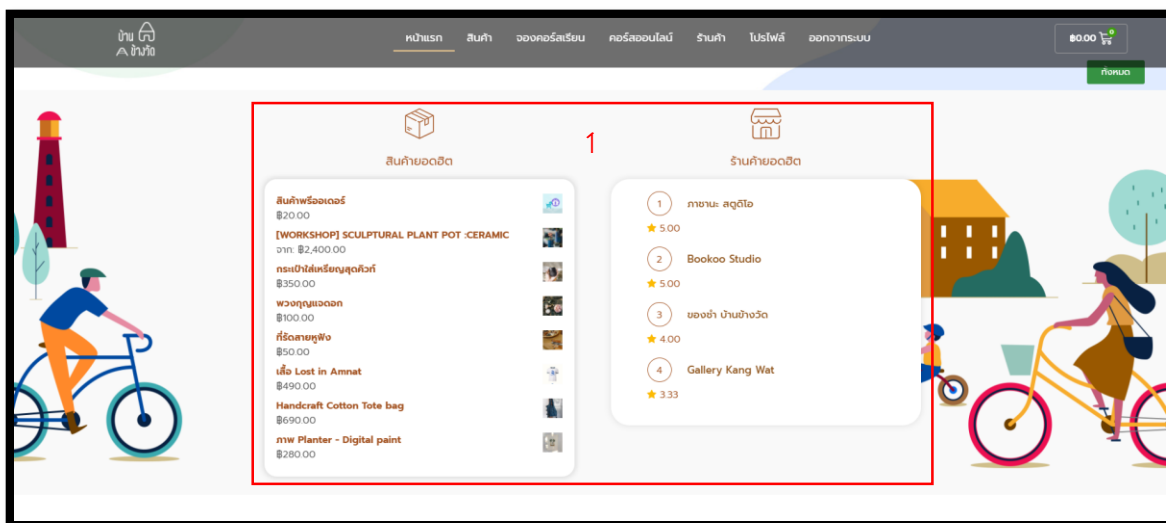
บ้าน บ้านไอ

หน้าแรก สินค้า จองคอร์สเรียน คอร์สออนไลน์ ร้านค้า โปรไฟล์ ออกจากระบบ

฿0.00

ทั้งหมด

1

สินค้ายอดฮิต

สินค้าพรีออเดอร์
฿20.00

[WORKSHOP] SCULPTURAL PLANT POT :CERAMIC
จาก: ฿2,400.00

กระเป๋าใส่เหรียญสุดคิวท์
฿350.00

พวงกุญแจดอก
฿100.00

ที่รัดสายหูฟัง
฿50.00

เสื้อ Lost in Amnat
฿490.00

Handcraft Cotton Tote bag
฿690.00

ภาพ Planter - Digital paint
฿280.00

ร้านค้ายอดฮิต

1 ภาชานะ สตูดิโอ
5.00

2 Bookoo Studio
5.00

3 ของชำ บ้านข้างวัด
4.00

4 Gallery Kang Wat
3.33